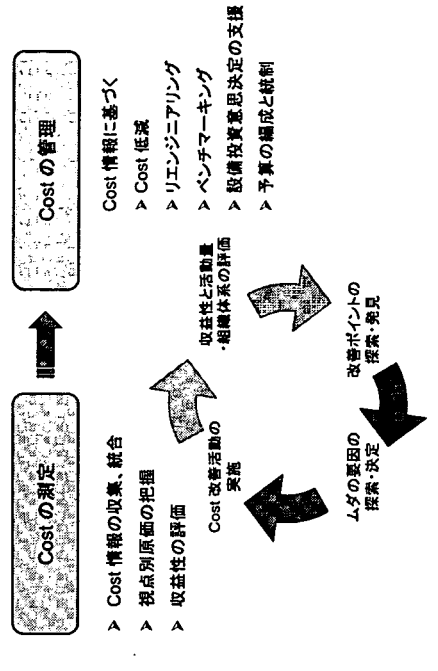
Cost の測定

➤ Cost 情報の収集、統合
➤ 視点別原価の把握
➤ 収益性の評価

Cost の管理

Cost 情報に基づく
➤ Cost 低減
➤ リエンジニアリング
➤ ベンチマーキング
➤ 設備投資意思決定の支援
➤ 予算の編成と統制

収益性と活動量・組織体系の評価

改善ポイントの探索・発見

ムダの要因の探索・決定

Cost 改善活動の実施